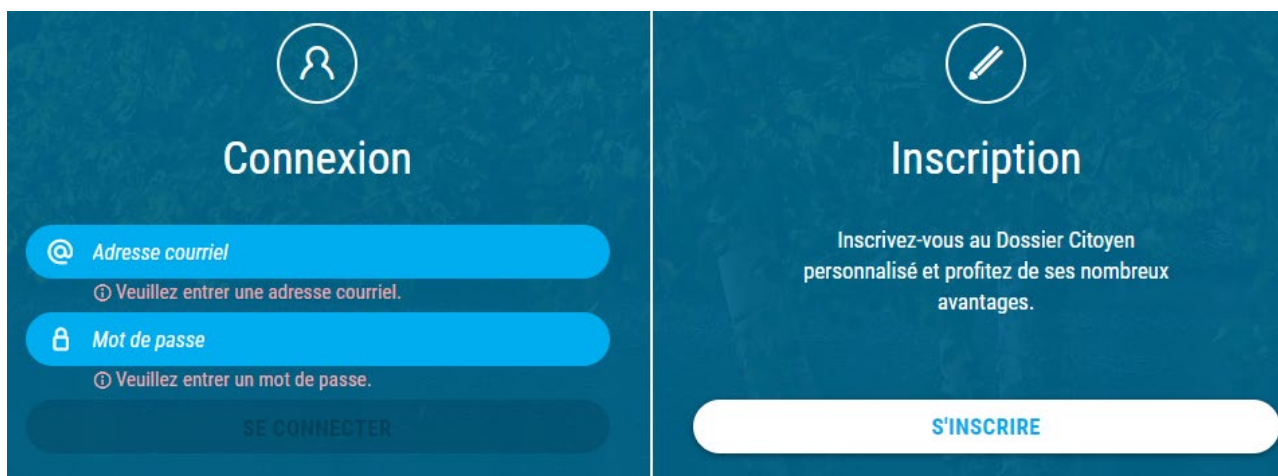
Connexion

Adresse courriel

ⓘ Veuillez entrer une adresse courriel.

Mot de passe

ⓘ Veuillez entrer un mot de passe.

SE CONNECTER

Inscription

Inscrivez-vous au Dossier Citoyen personnalisé et profitez de ses nombreux avantages.

S'INSCRIRE